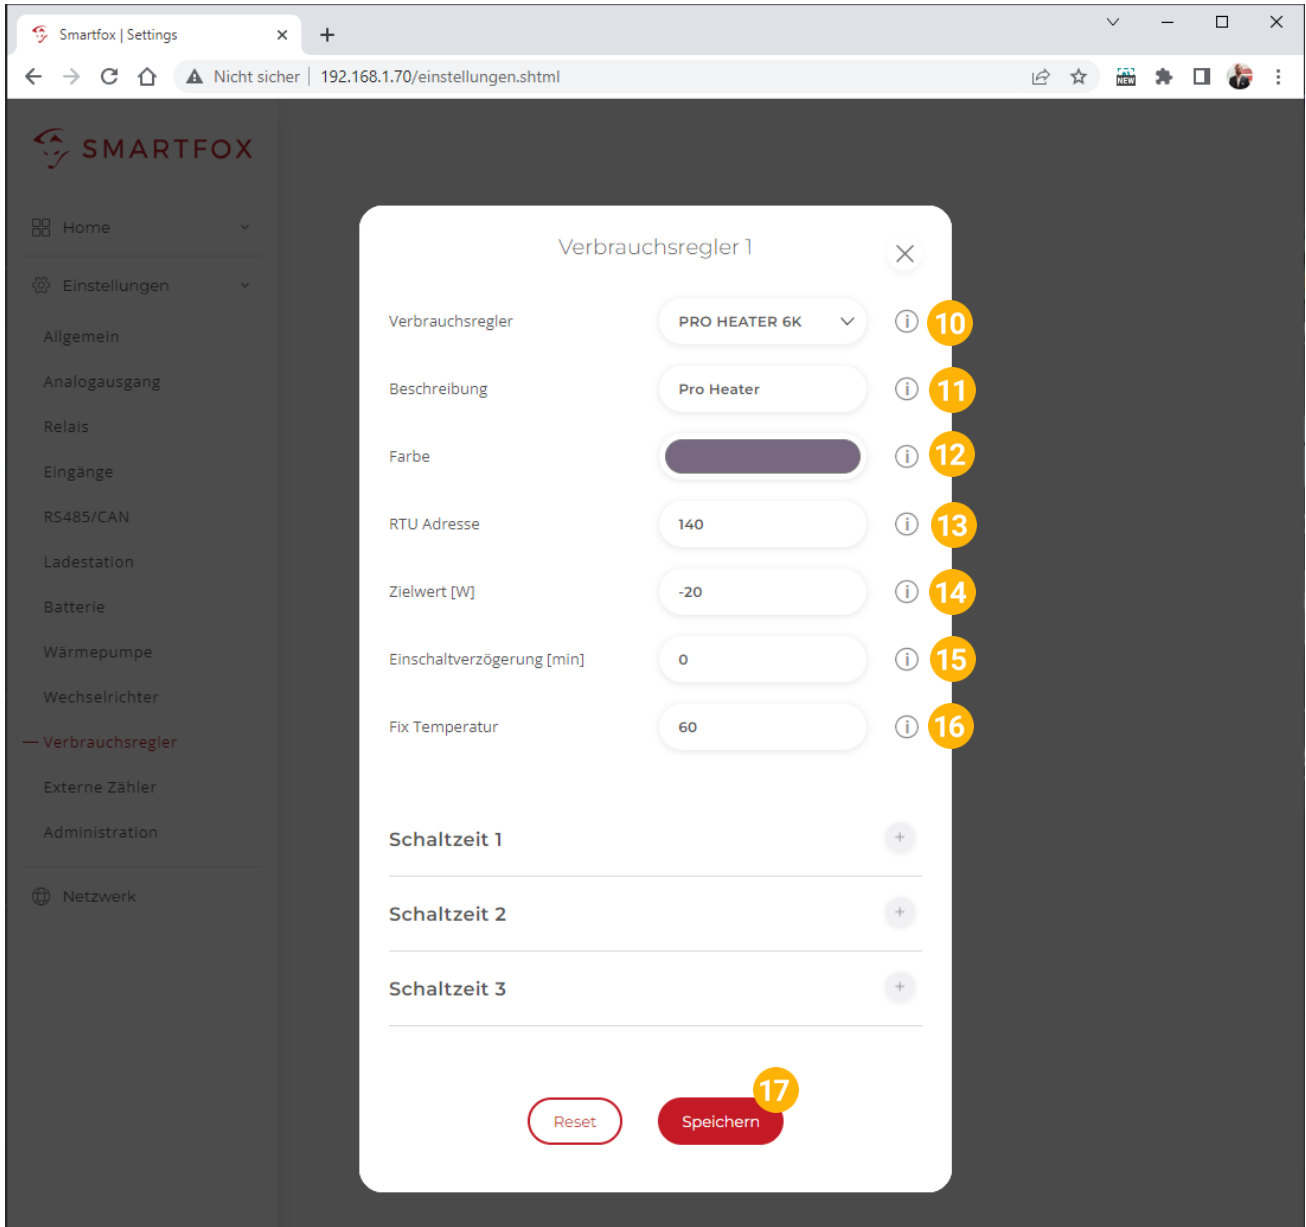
Smartfox | Settings

Nicht sicher | 192.168.1.70/einstellungen.shtml

SMARTFOX

Home

Einstellungen

Allgemein

Analogausgang

Relais

Eingänge

RS485/CAN

Ladestation

Batterie

Wärmepumpe

Wechselrichter

Verbrauchsregler

Externe Zähler

Administration

Netzwerk

Verbrauchsregler 1

| | | |
|---|---|---|
| Verbrauchsregler | PRO HEATER 6K | 10 |
| Beschreibung | Pro Heater | 11 |
| Farbe | | 12 |
| RTU Adresse | 140 | 13 |
| Zielwert [W] | -20 | 14 |
| Einschaltverzögerung [min] | 0 | 15 |
| Fix Temperatur | 60 | 16 |

Schaltzeit 1

Schaltzeit 2

Schaltzeit 3

Reset

Speichern

17